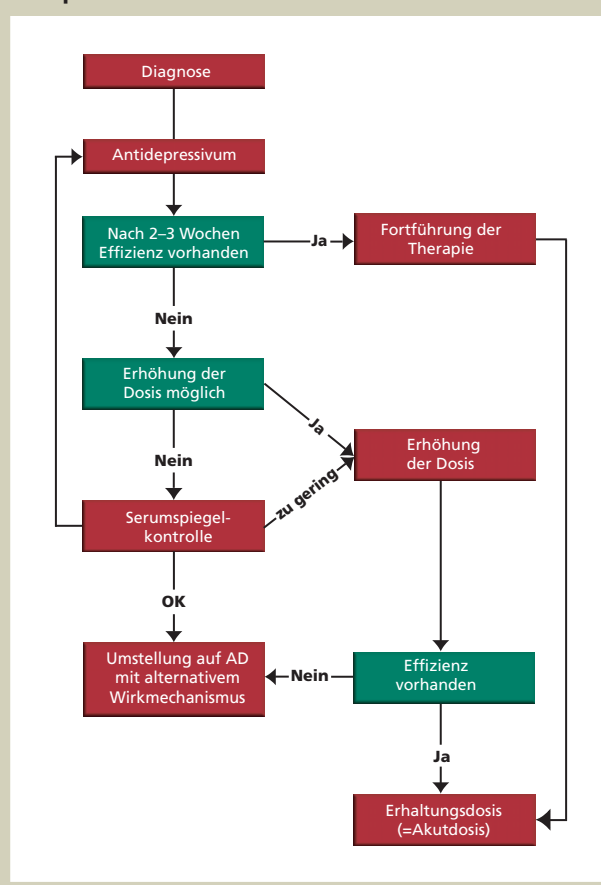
Diagnose

Antidepressivum

Nach 2–3 Wochen Effizienz vorhanden

Ja

Fortführung der Therapie

Nein

Erhöhung der Dosis möglich

Ja

Erhöhung der Dosis

Nein

zu gering

Serumspiegelkontrolle

OK

Umstellung auf AD mit alternativem Wirkmechanismus

Nein

Effizienz vorhanden

Ja

Erhaltungsdosis (=Akutdosis)